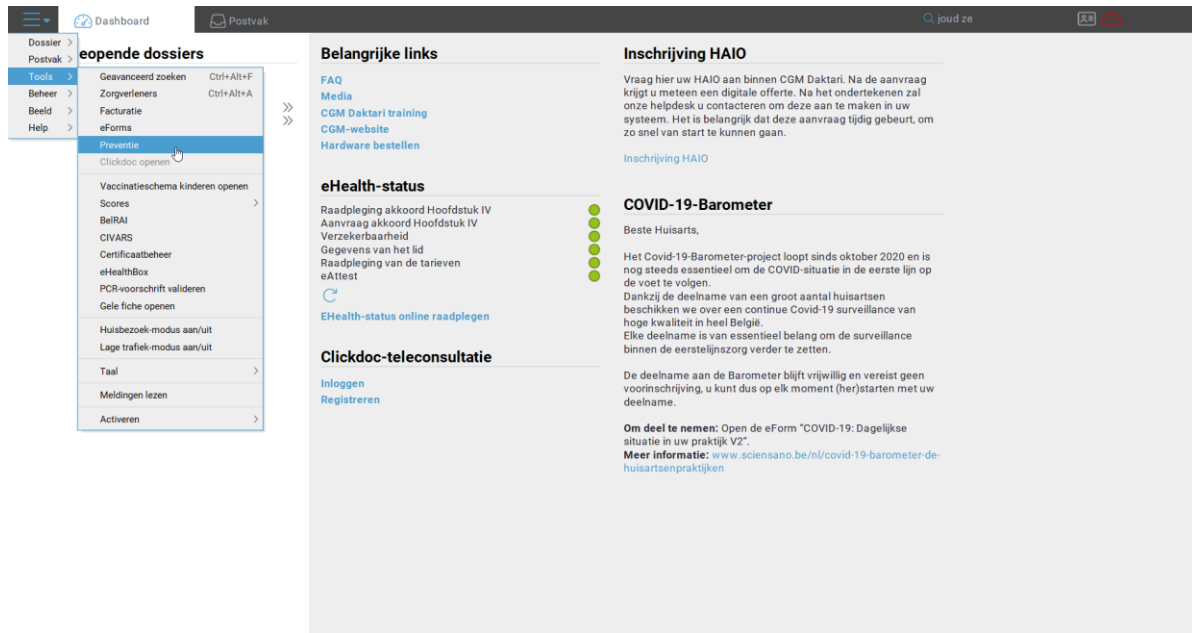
Dashboard
Postvak
joud ze

Dossier >
Postvak >
Tools >
Beheer >
Beeld >
Help >

eopende dossiers

Geavanceerd zoeken Ctrl+Alt+F
Zorgverleners Ctrl+Alt+A
Facturatie
eForms
Preventie
Clickdoc openen
Vaccinatieschema kinderen openen
Scores >
BelRAI
CIVARS
Certificaatbeheer
eHealthBox
PCR-voorschrift valideren
Gele fiche openen
Huisbezoek-modus aan/uit
Lage trafiek-modus aan/uit
Taal >
Meldingen lezen
Activeren >

»
»

Belangrijke links

FAQ
Media
CGM Daktari training
CGM-website
Hardware bestellen

eHealth-status

Raadpleging akkoord Hoofdstuk IV
Aanvraag akkoord Hoofdstuk IV
Verzekerbaarheid
Gegevens van het lid
Raadpleging van de tarieven
eAttest

EHealth-status online raadplegen

Clickdoc-teleconsultatie

Inloggen
Registreren

Inschrijving HAIO

Vraag hier uw HAIO aan binnen CGM Daktari. Na de aanvraag krijgt u meteen een digitale offerte. Na het ondertekenen zal onze helpdesk u contacteren om deze aan te maken in uw systeem. Het is belangrijk dat deze aanvraag tijdig gebeurt, om zo snel van start te kunnen gaan.

Inschrijving HAIO

COVID-19-Barometer

Beste Huisarts,

Het Covid-19-Barometer-project loopt sinds oktober 2020 en is nog steeds essentieel om de COVID-situatie in de eerste lijn op de voet te volgen.
Dankzij de deelname van een groot aantal huisartsen beschikken we over een continue Covid-19 surveillance van hoge kwaliteit in heel België.
Elke deelname is van essentieel belang om de surveillance binnen de eerstelijnszorg verder te zetten.

De deelname aan de Barometer blijft vrijwillig en vereist geen voorinschrijving, u kunt dus op elk moment (her)starten met uw deelname.

Om deel te nemen: Open de eForm "COVID-19: Dagelijkse situatie in uw praktijk V2".
Meer informatie: www.sciensano.be/nl/covid-19-barometer-de-huisartsenpraktijken